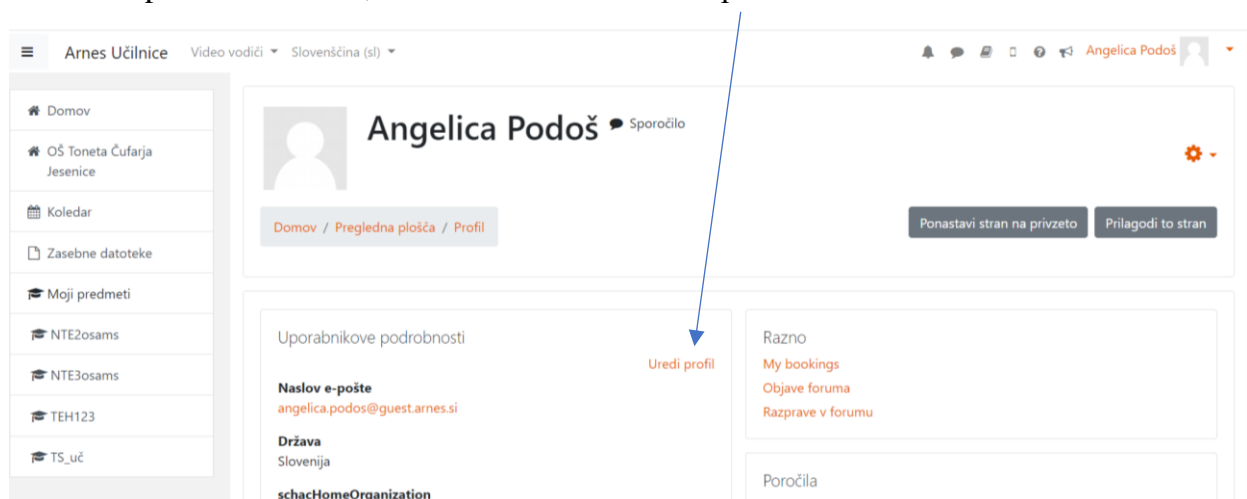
Arnes Učilnice Video vodiči Slovenščina (sl)

Angelica Podoš

Domov
OŠ Toneta Čufarja Jesenice
Koledar
Zasebne datoteke
Moji predmeti
NTE2osams
NTE3osams
TEH123
TS_uč

Angelica Podoš Sporočilo

Domov / Pregledna plošča / Profil

Ponastavi stran na privzeto
Prilagodi to stran

Uporabnikove podrobnosti
Uredi profil
Naslov e-pošte
angelica.podos@guest.arnes.si
Država
Slovenija
schacHomeOrganization

Razno
My bookings
Objave foruma
Razprave v forumu

Poročila